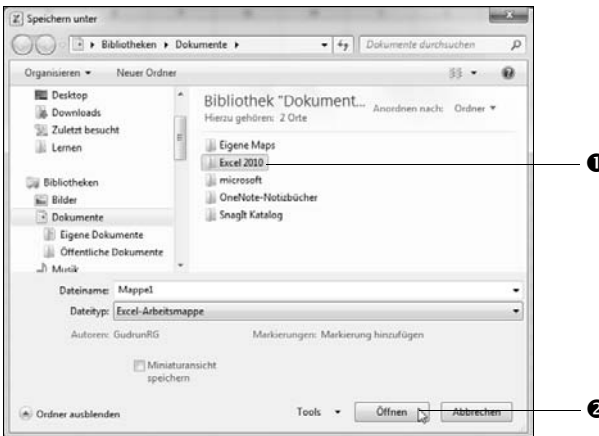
Speichern unter

Bibliotheken ▸ Dokumente ▸

Dokumente durchsuchen

Organisieren ▾ Neuer Ordner

Desktop
Downloads
Zuletzt besucht
Lernen

Bibliotheken
Bilder
Dokumente
Eigene Dokumente
Öffentliche Dokumente
Musik

Bibliothek "Dokument...
Hierzu gehören: 2 Orte

Anordnen nach: Ordner ▾

Eigene Maps
Excel 2010
microsoft
OneNote-Notizbücher
SnagIt Katalog

❶

Dateiname: Mappe1
Dateityp: Excel-Arbeitsmappe
Autoren: GudrunRG
Markierungen: Markierung hinzufügen

Miniaturansicht speichern

Ordner ausblenden

Tools ▾
Öffnen
Abbrechen

❷